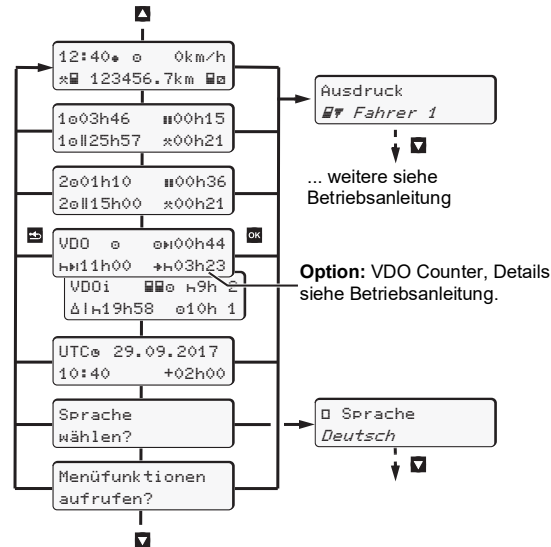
12:40 0km/h
123456.7km

1 03h46 00h15
1 25h57 00h21

2 01h10 00h36
2 15h00 00h21

VDO 00h44
11h00 03h23

VDOi 9h 2
19h58 10h 1

UTC 29.09.2017
10:40 +02h00

Sprache
wählen?

Menüfunktionen
aufrufen?

Ausdruck
Fahrer 1

... weitere siehe Betriebsanleitung

**Option:** VDO Counter, Details siehe Betriebsanleitung.

Sprache
Deutsch